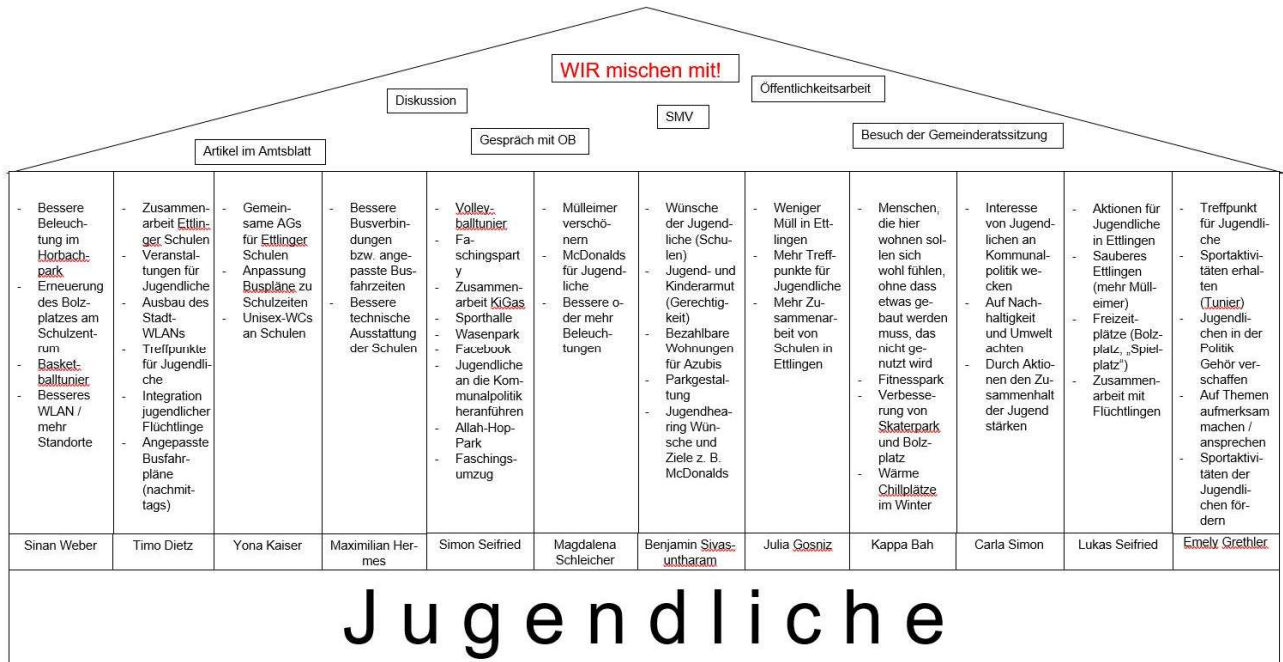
WIR mischen mit!

Diskussion

Öffentlichkeitsarbeit

SMV

Gespräch mit OB

Besuch der Gemeinderatssitzung

Artikel im Amtsblatt

| - Bessere Beleuchtung im Horbachpark - Erneuerung des Bolzplatzes am Schulzentrum - Basketballtunier - Besseres WLAN / mehr Standorte | - Zusammenarbeit Ettlinger Schulen - Veranstaltungen für Jugendliche - Ausbau des Stadt-WLANs - Treffpunkte für Jugendliche - Integration jugendlicher Flüchtlinge - Angepasste Busfahrpläne (nachmittags) | - Gemeinsame AGs für Ettlinger Schulen - Anpassung Buspläne zu Schulzeiten - Unisex-WCs an Schulen | - Bessere Busverbindungen bzw. angepasste Busfahrzeiten - Bessere technische Ausstattung der Schulen | - Volleyballtunier - Faschingsparty - Zusammenarbeit KiGas - Sporthalle - Wasenpark - Facebook - Jugendliche an die Kommunalpolitik heranführen - Allah-Hop-Park - Faschingsumzug | - Mülleimer verschönern McDonalds für Jugendliche - Bessere oder mehr Beleuchtungen | - Wünsche der Jugendliche (Schulen) - Jugend- und Kinderarmut (Gerechtigkeit) - Bezahlbare Wohnungen für Azubis - Parkgestaltung - Jugendhearing Wünsche und Ziele z. B. McDonalds | - Weniger Müll in Ettlingen - Mehr Treffpunkte für Jugendliche - Mehr Zusammenarbeit von Schulen in Ettlingen | - Menschen, die hier wohnen sollen sich wohl fühlen, ohne dass etwas gebaut werden muss, das nicht genutzt wird - Fitnesspark - Verbesserung von Skaterpark und Bolzplatz - Wärme Chillplätze im Winter | - Interesse von Jugendlichen an Kommunalpolitik wecken - Auf Nachhaltigkeit und Umwelt achten - Durch Aktionen den Zusammenhalt der Jugend stärken | - Aktionen für Jugendliche in Ettlingen - Sauberes Ettlingen (mehr Mülleimer) - Freizeitplätze (Bolzplatz, „Spielplatz") - Zusammenarbeit mit Flüchtlingen | - Treffpunkt für Jugendliche - Sportaktivitäten erhalten (Tunier) - Jugendlichen in der Politik Gehör verschaffen - Auf Themen aufmerksam machen / ansprechen - Sportaktivitäten der Jugendlichen fördern |
|---|---|---|---|---|---|---|---|---|---|---|---|
| Sinan Weber | Timo Dietz | Yona Kaiser | Maximilian Hermes | Simon Seifried | Magdalena Schleicher | Benjamin Sivasuntharam | Julia Gosniz | Kappa Bah | Carla Simon | Lukas Seifried | Emely Grethler |

Jugendliche